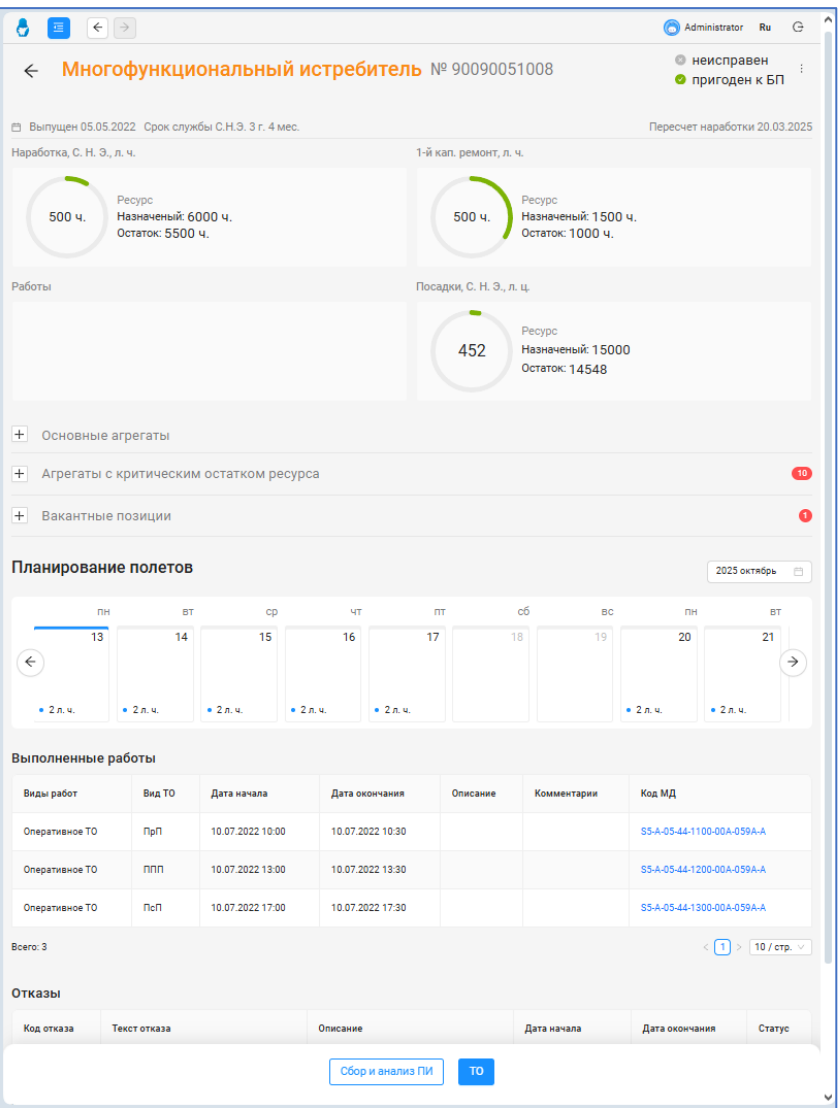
Administrator Ru

Многофункциональный истребитель № 90090051008

неисправен
пригоден к БП

Выпущен 05.05.2022 Срок службы С.Н.Э. 3 г. 4 мес.

Пересчет наработки 20.03.2025

Наработка, С. Н. Э., л. ч.

500 ч.

Ресурс
Назначеный: 6000 ч.
Остаток: 5500 ч.

1-й кап. ремонт, л. ч.

500 ч.

Ресурс
Назначеный: 1500 ч.
Остаток: 1000 ч.

Работы

Посадки, С. Н. Э., л. ц.

452

Ресурс
Назначеный: 15000
Остаток: 14548

Основные агрегаты

Агрегаты с критическим остатком ресурса 10

Вакантные позиции 1

Планирование полетов

2025 октябрь

| пн | вт | ср | чт | пт | сб | вс | пн | вт |
|---|---|---|---|---|---|---|---|---|
| 13 | 14 | 15 | 16 | 17 | 18 | 19 | 20 | 21 |
| 2 л. ч. | 2 л. ч. | 2 л. ч. | 2 л. ч. | 2 л. ч. | | | 2 л. ч. | 2 л. ч. |

Выполненные работы

| Виды работ | Вид ТО | Дата начала | Дата окончания | Описание | Комментарии | Код МД |
|---|---|---|---|---|---|---|
| Оперативное ТО | ПрП | 10.07.2022 10:00 | 10.07.2022 10:30 | | | S5-A-05-44-1100-00A-059A-A |
| Оперативное ТО | ППП | 10.07.2022 13:00 | 10.07.2022 13:30 | | | S5-A-05-44-1200-00A-059A-A |
| Оперативное ТО | ПсП | 10.07.2022 17:00 | 10.07.2022 17:30 | | | S5-A-05-44-1300-00A-059A-A |

Всего: 3

1 10 / стр.

Отказы

| Код отказа | Текст отказа | Описание | Дата начала | Дата окончания | Статус |
|---|---|---|---|---|---|

Сбор и анализ ПИ ТО